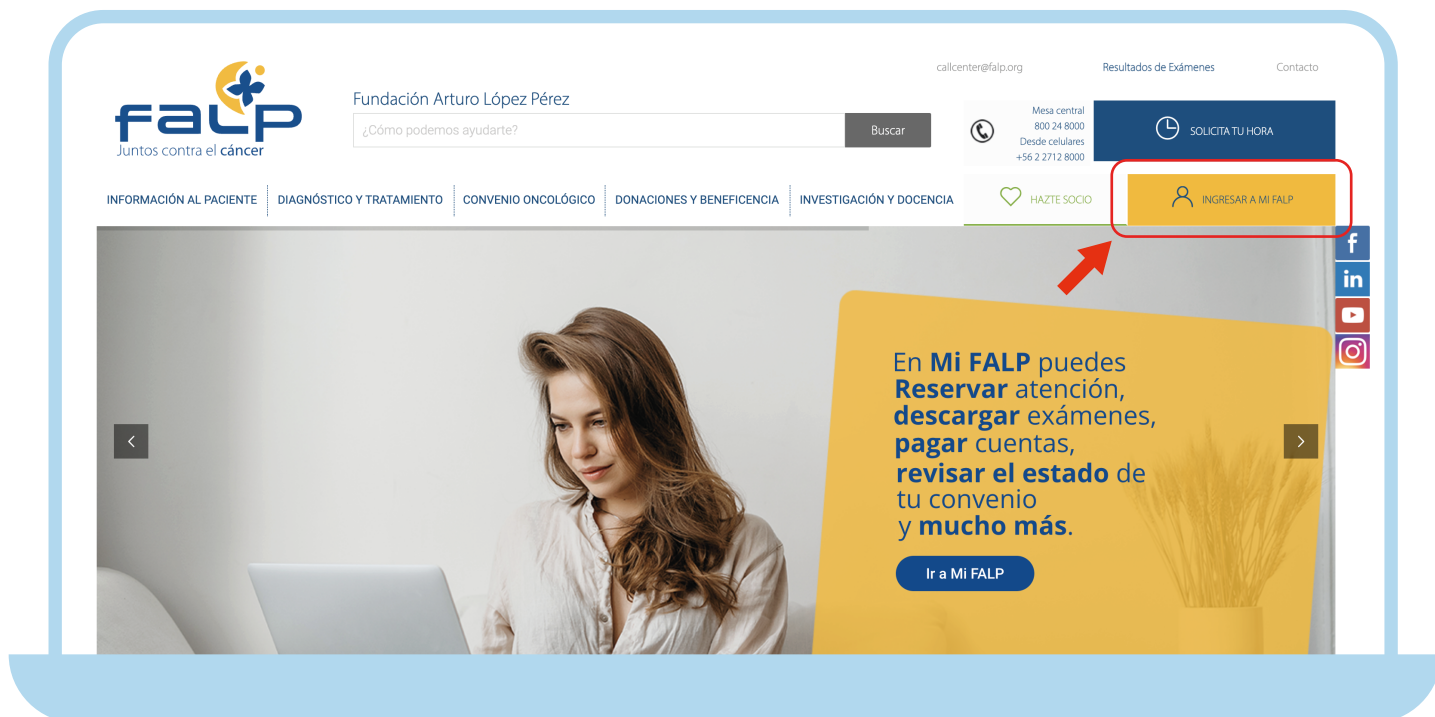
callcenter@falp.org Resultados de Exámenes Contacto

falp
Juntos contra el cáncer

Fundación Arturo López Pérez

¿Cómo podemos ayudarte? Buscar

Mesa central
800 24 8000
Desde celulares
+56 2 2712 8000

SOLICITA TU HORA

INFORMACIÓN AL PACIENTE | DIAGNÓSTICO Y TRATAMIENTO | CONVENIO ONCOLÓGICO | DONACIONES Y BENEFICENCIA | INVESTIGACIÓN Y DOCENCIA

HAZTE SOCIO

INGRESAR A MI FALP

En Mi FALP puedes Reservar atención, descargar exámenes, pagar cuentas, revisar el estado de tu convenio y mucho más.

Ir a Mi FALP